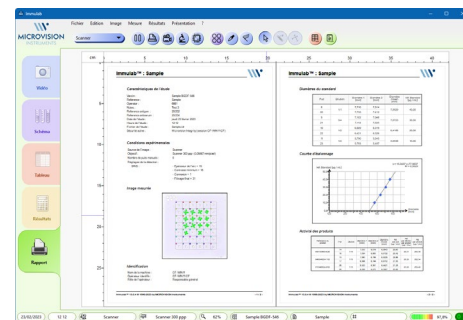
Immulab

Fichier Edition Image Mesure Résultats Présentation ?

MICROVISION INSTRUMENTS

Scanner

Vidéo

Schéma

Tableau

Résultats

Rapport

Immulab™ : Sample

Caractéristiques de l'étude

Conditions expérimentales

Image mesurée

Identification

Immulab™ : Sample

Courbe d'étalonnage

23/02/2023 | 12:12 | Scanner | Scanner 300 ppp | 92% | Sample-ELISA-Mi | Sample | 61,8%